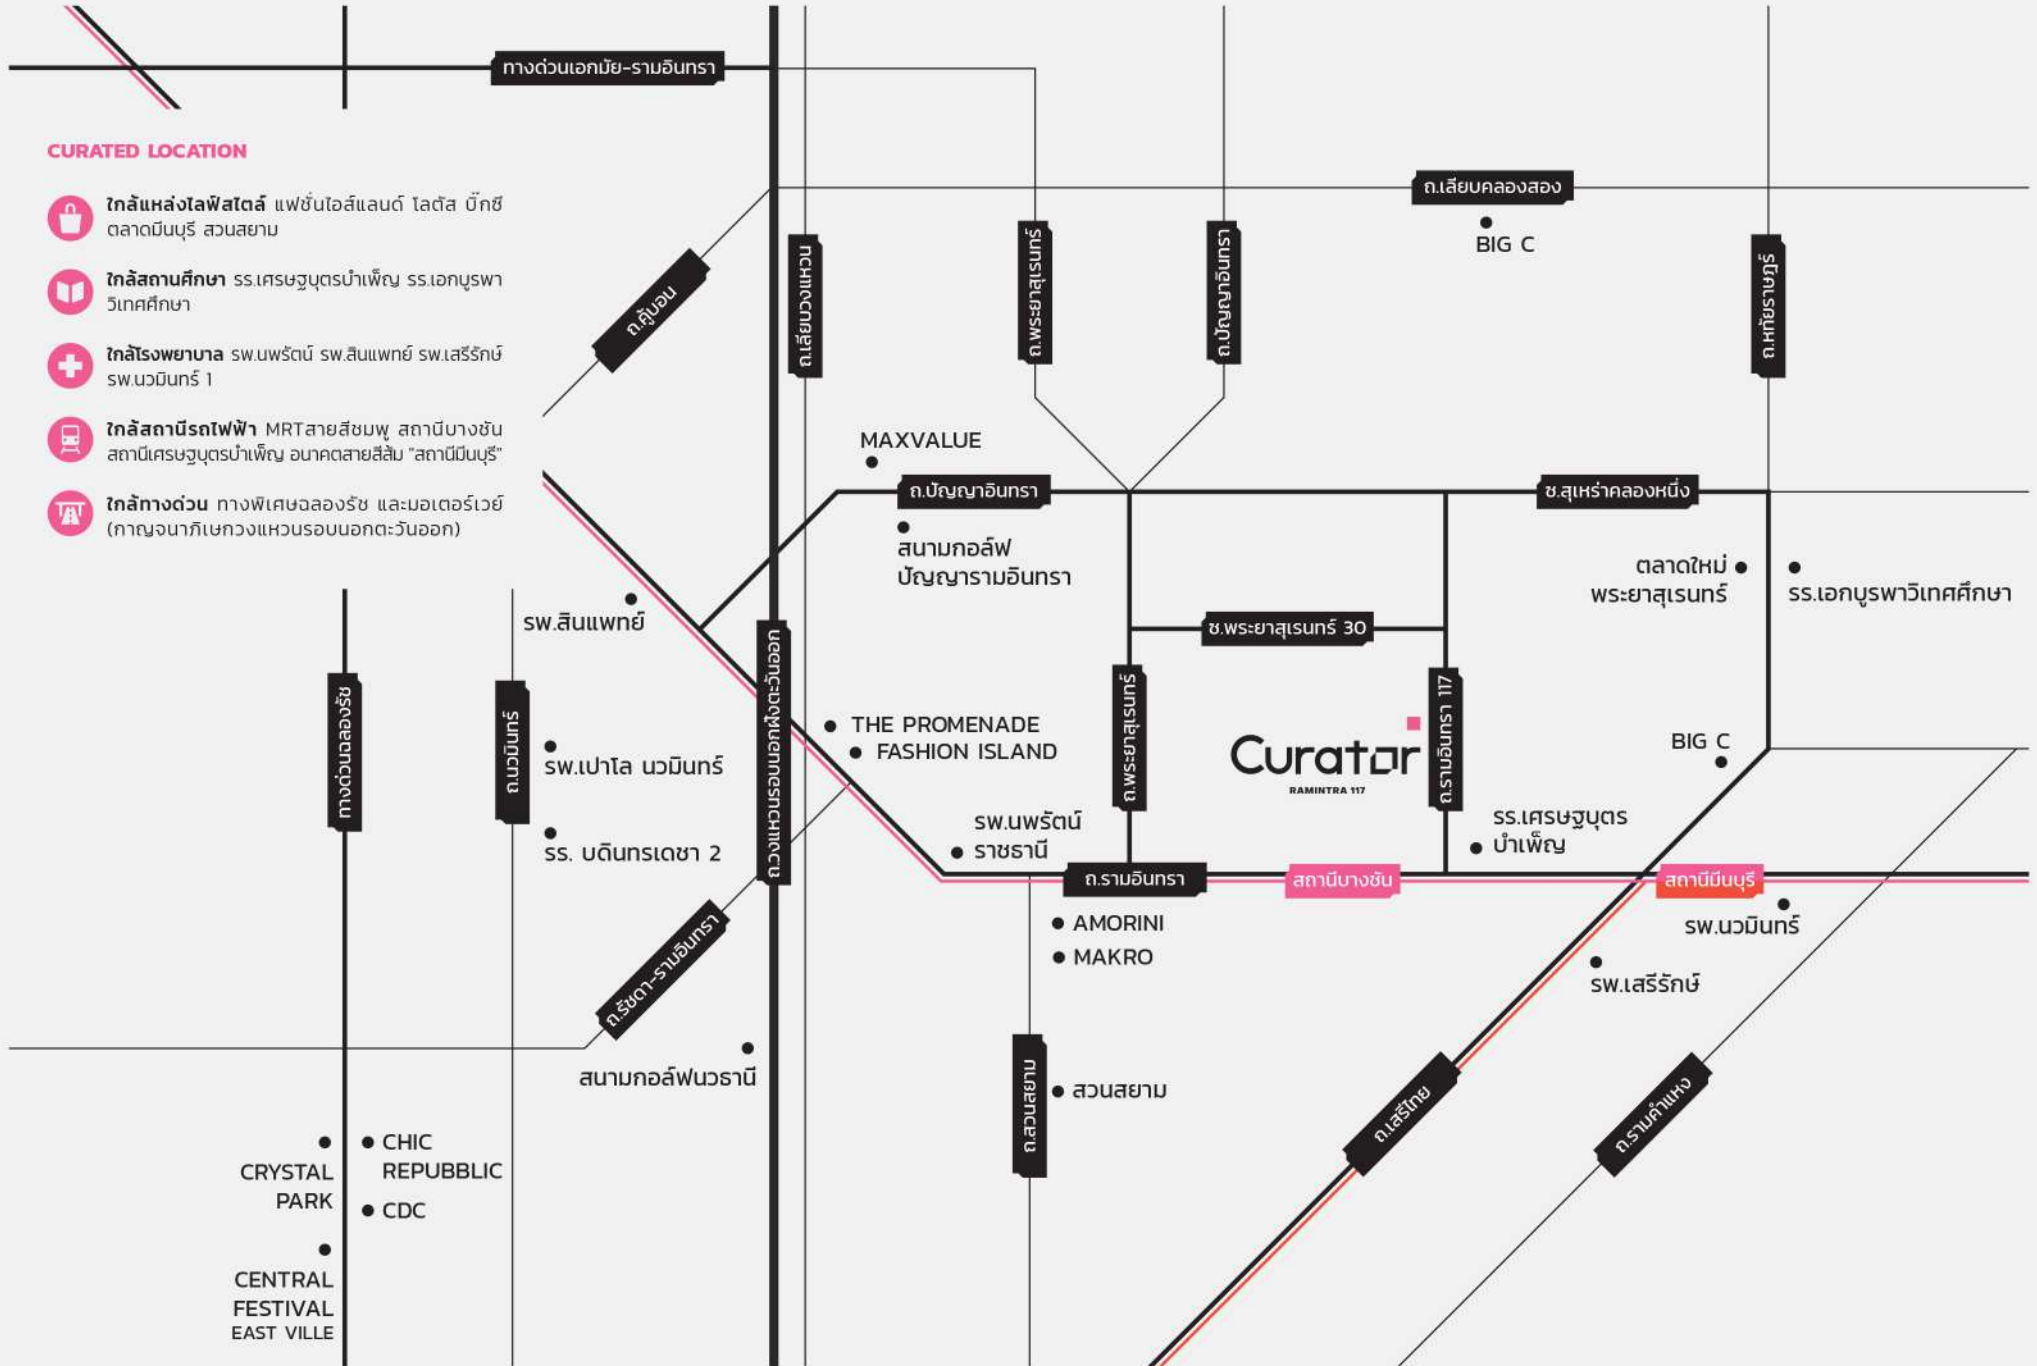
ทางด่วนเอกมัย-รามอินทรา

CURATED LOCATION

ใกล้แหล่งไลฟ์สไตล์ แฟชั่นไอส์แลนด์ โลตัส บิ๊กซี ตลาดมีนบุรี สวนสยาม

ใกล้สถานศึกษา รร.เศรษฐบุตรบำเพ็ญ รร.เอกบูรพาวิเทศศึกษา

ใกล้โรงพยาบาล รพ.นพรัตน์ รพ.สินแพทย์ รพ.เสรีรักษ์ รพ.นวมินทร์ 1

ใกล้สถานีรถไฟฟ้า MRTสายสีชมพู สถานีบางชัน สถานีเศรษฐบุตรบำเพ็ญ อนาคตสายสีส้ม "สถานีมีนบุรี"

ใกล้ทางด่วน ทางพิเศษฉลองรัช และมอเตอร์เวย์ (กาญจนาภิเษกวงแหวนรอบนอกตะวันออก)

ถ.เลียบคลองสอง
BIG C
ถ.คู้บอน
ถ.เลียบวงแหวน
ถ.พระยาสุเรนทร์
ถ.ปัญญาอินทรา
ถ.หทัยราษฎร์
MAXVALUE
ถ.ปัญญาอินทรา
ซ.สุเหร่าคลองหนึ่ง
สนามกอล์ฟ ปัญญารามอินทรา
ตลาดใหม่ พระยาสุเรนทร์
รร.เอกบูรพาวิเทศศึกษา
รพ.สินแพทย์
ซ.พระยาสุเรนทร์ 30
ทางด่วนฉลองรัช
ถ.นวมินทร์
ถ.วงแหวนรอบนอกฝั่งตะวันออก
THE PROMENADE
FASHION ISLAND
ถ.พระยาสุเรนทร์
Curator
RAMINTRA 117
ถ.รามอินทรา 117
BIG C
รพ.เปาโล นวมินทร์
รร. บดินทรเดชา 2
รพ.นพรัตน์ ราชธานี
รร.เศรษฐบุตร บำเพ็ญ
ถ.รามอินทรา
สถานีบางชัน
สถานีมีนบุรี
AMORINI
MAKRO
รพ.นวมินทร์
รพ.เสรีรักษ์
ถ.รัชดา-รามอินทรา
สนามกอล์ฟนวธานี
ถ.สวนสยาม
สวนสยาม
ถ.เสรีไทย
ถ.รามคำแหง
CRYSTAL PARK
CHIC REPUBBLIC
CDC
CENTRAL FESTIVAL EAST VILLE